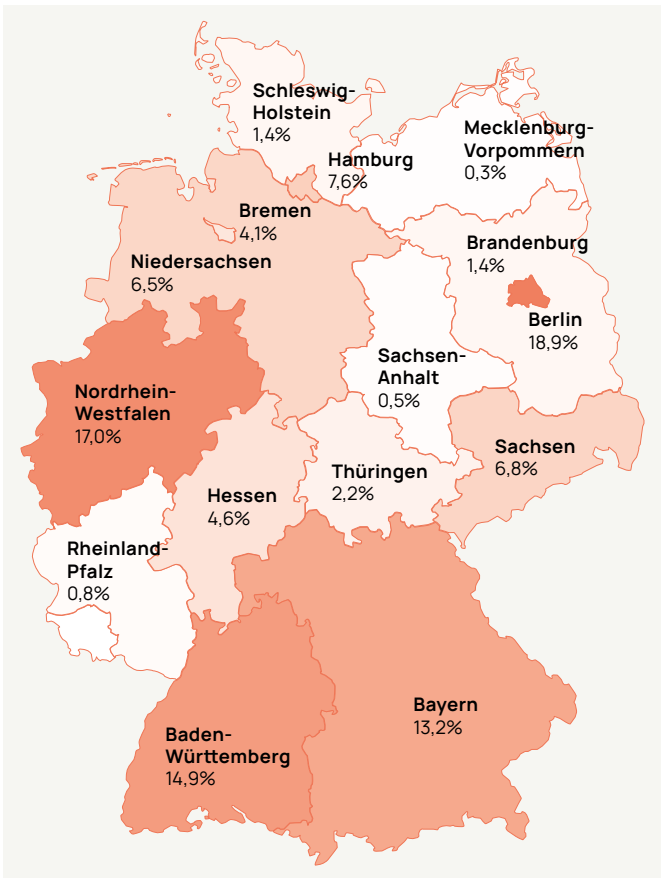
Schleswig-Holstein
1,4%

Mecklenburg-Vorpommern
0,3%

Hamburg
7,6%

Bremen
4,1%

Niedersachsen
6,5%

Brandenburg
1,4%

Berlin
18,9%

Sachsen-Anhalt
0,5%

Nordrhein-Westfalen
17,0%

Sachsen
6,8%

Thüringen
2,2%

Hessen
4,6%

Rheinland-Pfalz
0,8%

Bayern
13,2%

Baden-Württemberg
14,9%